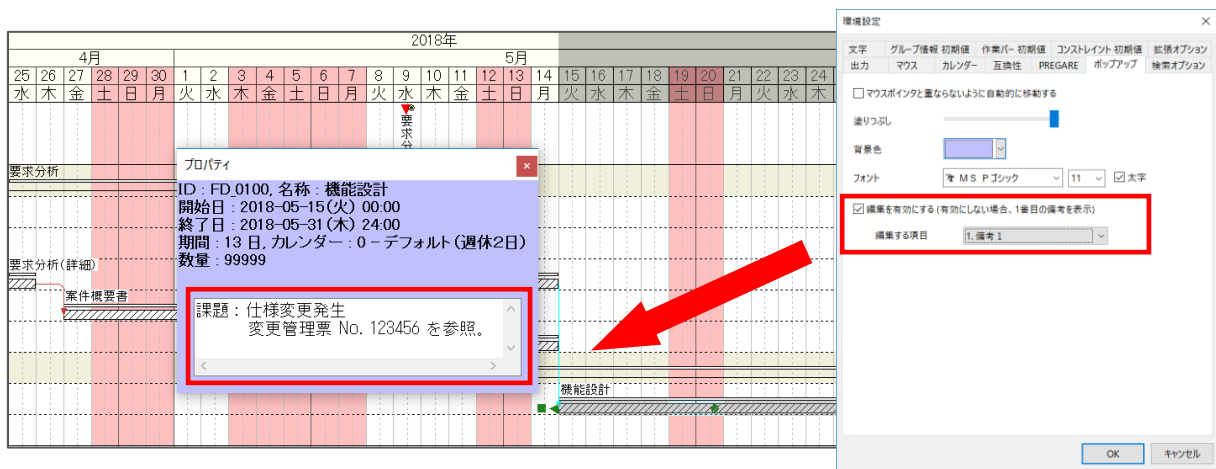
2018年
4月
5月
| 25 | 26 | 27 | 28 | 29 | 30 | 1 | 2 | 3 | 4 | 5 | 6 | 7 | 8 | 9 | 10 | 11 | 12 | 13 | 14 | 15 | 16 | 17 | 18 | 19 | 20 | 21 | 22 | 23 | 24 |
|---|---|---|---|---|---|---|---|---|---|---|---|---|---|---|---|---|---|---|---|---|---|---|---|---|---|---|---|---|---|
| 水 | 木 | 金 | 土 | 日 | 月 | 火 | 水 | 木 | 金 | 土 | 日 | 月 | 火 | 水 | 木 | 金 | 土 | 日 | 月 | 火 | 水 | 木 | 金 | 土 | 日 | 月 | 火 | 水 | 木 |

要求分
要求分析
要求分析(詳細)
案件概要書
機能設計

プロパティ
ID : FD_0100, 名称 : 機能設計
開始日 : 2018-05-15(火) 00:00
終了日 : 2018-05-31(木) 24:00
期間 : 13 日, カレンダー : 0 - デフォルト(週休2日)
数量 : 99999

課題 : 仕様変更発生
変更管理票 No. 123456 を参照。

環境設定
文字 グループ情報 初期値 作業バー 初期値 コンストレイント 初期値 拡張オプション
出力 マウス カレンダー 互換性 PREGARE ポップアップ 検索オプション
マウスポインタと重ならないように自動的に移動する
塗りつぶし
背景色
フォント ＭＳ Ｐゴシック 11 太字
編集を有効にする(有効にしない場合、1番目の備考を表示)
編集する項目 1. 備考 1
OK キャンセル